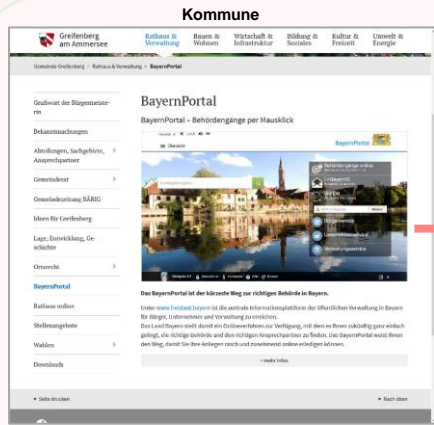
Kommune

Greifenberg am Ammersee

Rathaus & Verwaltung | Bauen & Wohnen | Wirtschaft & Infrastruktur | Bildung & Soziales | Kultur & Freizeit | Umwelt & Energie

Gemeinde Greifenberg > Rathaus & Verwaltung > BayernPortal

Grußwort der Bürgermeisterin

Bekanntmachungen

Abteilungen, Sachgebiete, Ansprechpartner

Gemeinderat

Gemeindezeitung BÄRIG

Ideen für Greifenberg

Lage, Entwicklung, Geschichte

Ortsrecht

BayernPortal

Rathaus online

Stellenangebote

Wahlen

Downloads

BayernPortal

BayernPortal – Behördengänge per Mausklick

BayernPortal

Übersicht

Behördengänge online

BayernID

Bürgerservice

Unternehmensservice

Verwaltungsservice

Das BayernPortal ist der kürzeste Weg zur richtigen Behörde in Bayern.

Unter www.freistaat.bayern ist die zentrale Informationsplattform der öffentlichen Verwaltung in Bayern für Bürger, Unternehmer und Verwaltung zu erreichen.

Das Land Bayern stellt damit ein Onlineverfahren zur Verfügung, mit dem es Ihnen zukünftig ganz einfach gelingt, die richtige Behörde und den richtigen Ansprechpartner zu finden. Das BayernPortal weist Ihnen den Weg, damit Sie Ihre Anliegen rasch und zunehmend online erledigen können.

» mehr Infos

Seite drucken

Nach oben